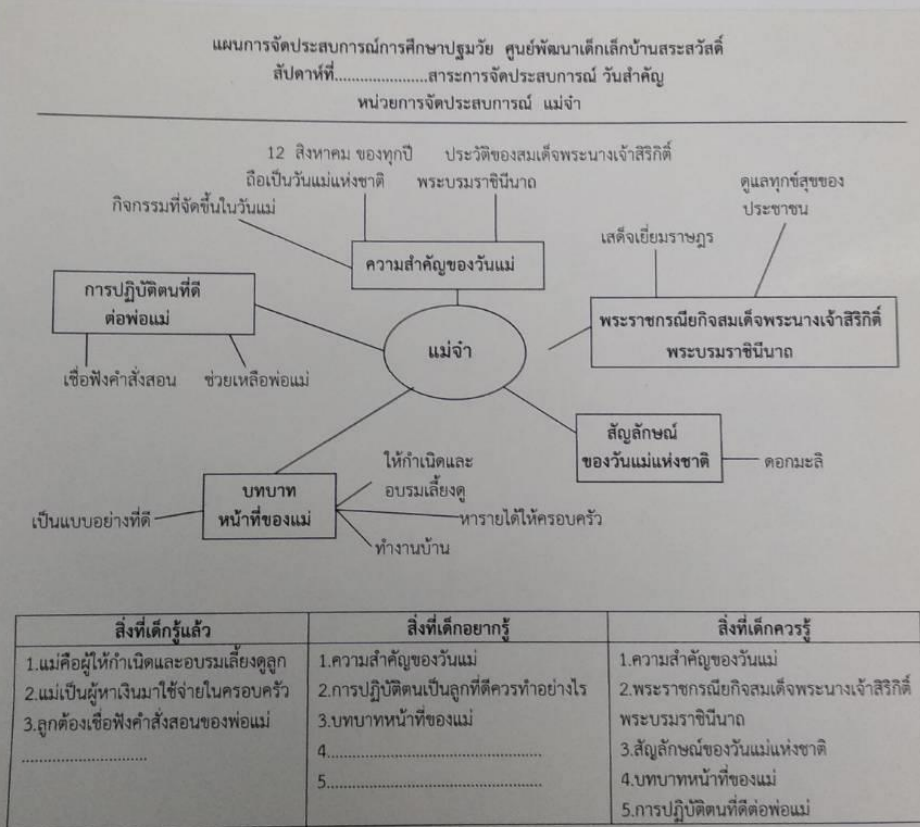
แผนการจัดประสบการณ์การศึกษาปฐมวัย ศูนย์พัฒนาเด็กเล็กบ้านสระสวัสดิ์
สัปดาห์ที่.......................สาระการจัดประสบการณ์ วันสำคัญ
หน่วยการจัดประสบการณ์ แม่จ๋า

12 สิงหาคม ของทุกปี ถือเป็นวันแม่แห่งชาติ

ประวัติของสมเด็จพระนางเจ้าสิริกิติ์ พระบรมราชินีนาถ

กิจกรรมที่จัดขึ้นในวันแม่

ความสำคัญของวันแม่

ดูแลทุกข์สุขของประชาชน

เสด็จเยี่ยมราษฎร

การปฏิบัติตนที่ดีต่อพ่อแม่

แม่จ๋า

พระราชกรณียกิจสมเด็จพระนางเจ้าสิริกิติ์ พระบรมราชินีนาถ

เชื่อฟังคำสั่งสอน

ช่วยเหลือพ่อแม่

สัญลักษณ์ของวันแม่แห่งชาติ

ดอกมะลิ

ให้กำเนิดและอบรมเลี้ยงดู

บทบาทหน้าที่ของแม่

เป็นแบบอย่างที่ดี

หารายได้ให้ครอบครัว

ทำงานบ้าน

| สิ่งที่เด็กรู้แล้ว | สิ่งที่เด็กอยากรู้ | สิ่งที่เด็กควรรู้ |
|---|---|---|
| 1.แม่คือผู้ให้กำเนิดและอบรมเลี้ยงดูลูก<br>2.แม่เป็นผู้หาเงินมาใช้จ่ายในครอบครัว<br>3.ลูกต้องเชื่อฟังคำสั่งสอนของพ่อแม่<br>........................... | 1.ความสำคัญของวันแม่<br>2.การปฏิบัติตนเป็นลูกที่ดีควรทำอย่างไร<br>3.บทบาทหน้าที่ของแม่<br>4.............................................<br>5............................................. | 1.ความสำคัญของวันแม่<br>2.พระราชกรณียกิจสมเด็จพระนางเจ้าสิริกิติ์ พระบรมราชินีนาถ<br>3.สัญลักษณ์ของวันแม่แห่งชาติ<br>4.บทบาทหน้าที่ของแม่<br>5.การปฏิบัติตนที่ดีต่อพ่อแม่ |